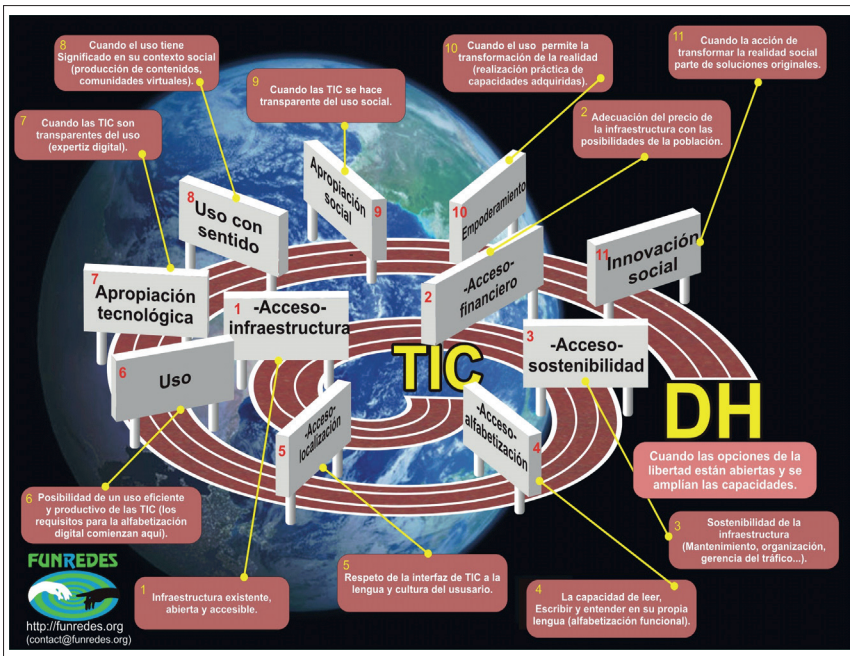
8 Cuando el uso tiene Significado en su contexto social (producción de contenidos, comunidades virtuales).

9 Cuando las TIC se hace transparente del uso social.

10 Cuando el uso permite la transformación de la realidad (realización práctica de capacidades adquiridas).

11 Cuando la acción de transformar la realidad social parte de soluciones originales.

7 Cuando las TIC son transparentes del uso (expertiz digital).

2 Adecuación del precio de la infraestructura con las posibilidades de la población.

8 Uso con sentido

9 Apropiación social

10 Empoderamiento

11 Innovación social

7 Apropiación tecnológica

1 -Acceso-infraestructura

2 -Acceso-financiero

3 -Acceso-sostenibilidad

6 Uso

TIC

DH

5 -Acceso-localización

4 -Acceso-alfabetización

Cuando las opciones de la libertad están abiertas y se amplían las capacidades.

6 Posibilidad de un uso eficiente y productivo de las TIC (los requisitos para la alfabetización digital comienzan aqui).

3 Sostenibilidad de la infraestructura (Mantenimiento, organización, gerencia del tráfico...).

FUNREDES
http://funredes.org
(contact@funredes.org)

1 Infraestructura existente, abierta y accesible.

5 Respeto de la interfaz de TIC a la lengua y cultura del ususario.

4 La capacidad de leer, Escribir y entender en su propia lengua (alfabetización funcional).